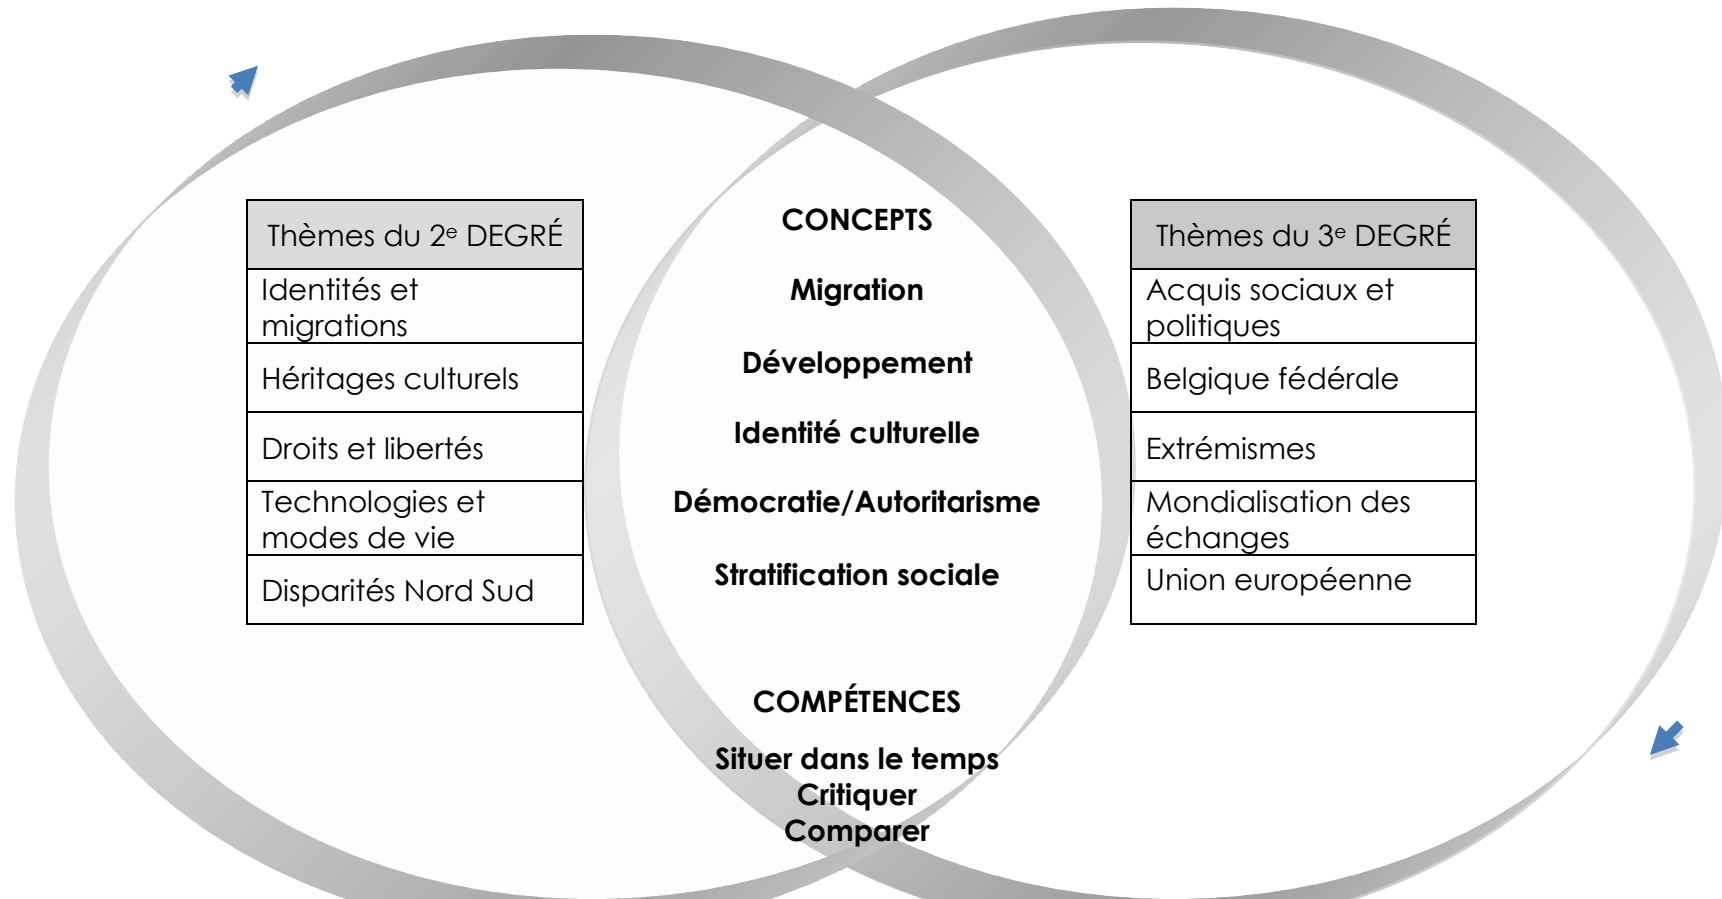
| Thèmes du 2$^e$ DEGRÉ |
|---|
| Identités et migrations |
| Héritages culturels |
| Droits et libertés |
| Technologies et modes de vie |
| Disparités Nord Sud |

**CONCEPTS**

**Migration**

**Développement**

**Identité culturelle**

**Démocratie/Autoritarisme**

**Stratification sociale**

| Thèmes du 3$^e$ DEGRÉ |
|---|
| Acquis sociaux et politiques |
| Belgique fédérale |
| Extrémismes |
| Mondialisation des échanges |
| Union européenne |

**COMPÉTENCES**

**Situer dans le temps**
**Critiquer**
**Comparer**